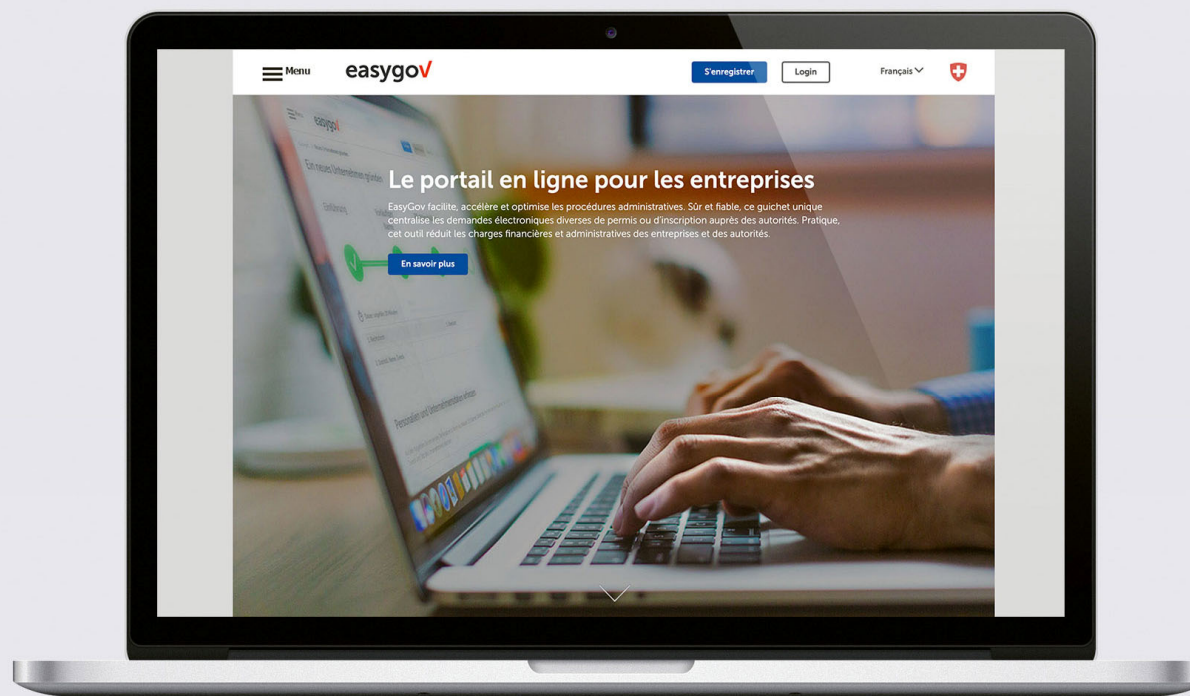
Menu easygov

S'enregistrer Login Français

Le portail en ligne pour les entreprises

EasyGov facilite, accélère et optimise les procédures administratives. Sûr et fiable, ce guichet unique centralise les demandes électroniques diverses de permis ou d'inscription auprès des autorités. Pratique, cet outil réduit les charges financières et administratives des entreprises et des autorités.

En savoir plus